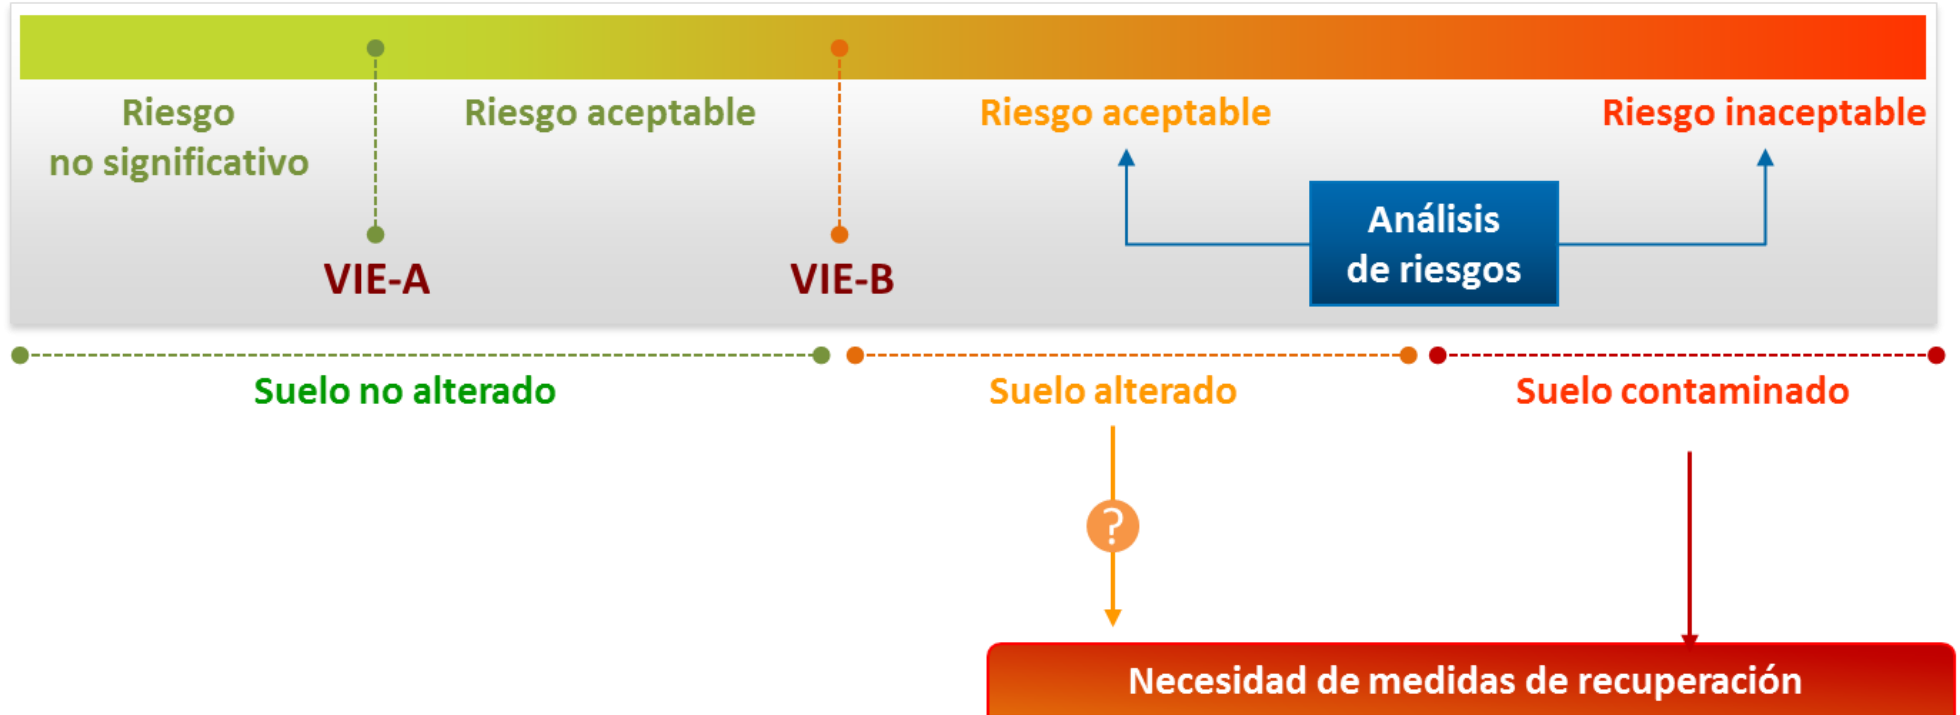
Riesgo no significativo

Riesgo aceptable

Riesgo aceptable

Riesgo inaceptable

VIE-A

VIE-B

Análisis de riesgos

Suelo no alterado

Suelo alterado

Suelo contaminado

?

Necesidad de medidas de recuperación